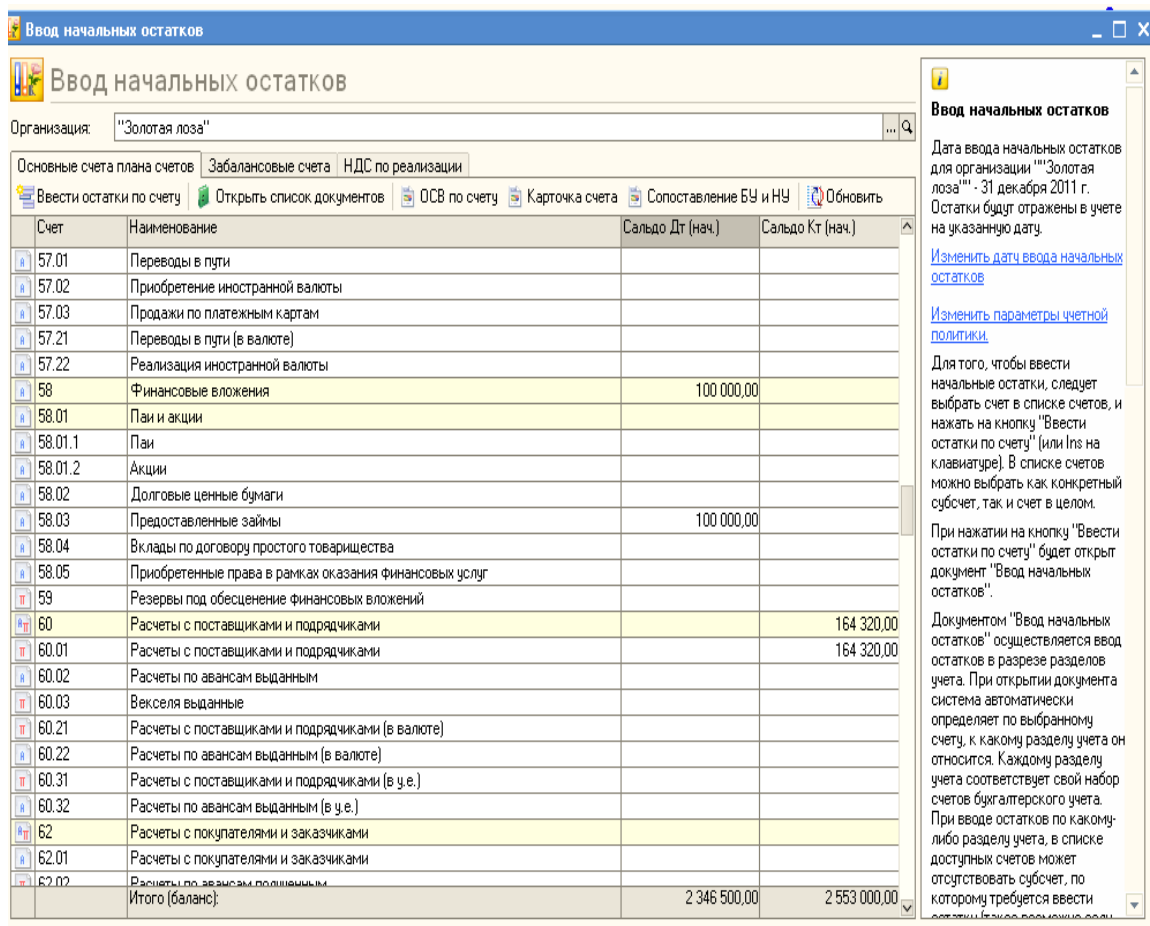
Ввод начальных остатков

Ввод начальных остатков

Организация: "Золотая лоза"

Основные счета плана счетов | Забалансовые счета | НДС по реализации

Ввести остатки по счету | Открыть список документов | ОСВ по счету | Карточка счета | Сопоставление БУ и НУ | Обновить

| Счет | Наименование | Сальдо Дт (нач.) | Сальдо Кт (нач.) |
|---|---|---|---|
| 57.01 | Переводы в пути | | |
| 57.02 | Приобретение иностранной валюты | | |
| 57.03 | Продажи по платежным картам | | |
| 57.21 | Переводы в пути (в валюте) | | |
| 57.22 | Реализация иностранной валюты | | |
| 58 | Финансовые вложения | 100 000,00 | |
| 58.01 | Паи и акции | | |
| 58.01.1 | Паи | | |
| 58.01.2 | Акции | | |
| 58.02 | Долговые ценные бумаги | | |
| 58.03 | Предоставленные займы | 100 000,00 | |
| 58.04 | Вклады по договору простого товарищества | | |
| 58.05 | Приобретенные права в рамках оказания финансовых услуг | | |
| 59 | Резервы под обесцениение финансовых вложений | | |
| 60 | Расчеты с поставщиками и подрядчиками | | 164 320,00 |
| 60.01 | Расчеты с поставщиками и подрядчиками | | 164 320,00 |
| 60.02 | Расчеты по авансам выданным | | |
| 60.03 | Векселя выданные | | |
| 60.21 | Расчеты с поставщиками и подрядчиками (в валюте) | | |
| 60.22 | Расчеты по авансам выданным (в валюте) | | |
| 60.31 | Расчеты с поставщиками и подрядчиками (в у.е.) | | |
| 60.32 | Расчеты по авансам выданным (в у.е.) | | |
| 62 | Расчеты с покупателями и заказчиками | | |
| 62.01 | Расчеты с покупателями и заказчиками | | |
| 62.02 | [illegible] | | |
| | Итого (баланс): | 2 346 500,00 | 2 553 000,00 |

Ввод начальных остатков

Дата ввода начальных остатков для организации ""Золотая лоза"" - 31 декабря 2011 г. Остатки будут отражены в учете на указанную дату.

Изменить дату ввода начальных остатков

Изменить параметры учетной политики.

Для того, чтобы ввести начальные остатки, следует выбрать счет в списке счетов, и нажать на кнопку "Ввести остатки по счету" (или Ins на клавиатуре). В списке счетов можно выбрать как конкретный субсчет, так и счет в целом.

При нажатии на кнопку "Ввести остатки по счету" будет открыт документ "Ввод начальных остатков".

Документом "Ввод начальных остатков" осуществляется ввод остатков в разрезе разделов учета. При открытии документа система автоматически определяет по выбранному счету, к какому разделу учета он относится. Каждому разделу учета соответствует свой набор счетов бухгалтерского учета. При вводе остатков по какому-либо разделу учета, в списке доступных счетов может отсутствовать субсчет, по которому требуется ввести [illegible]